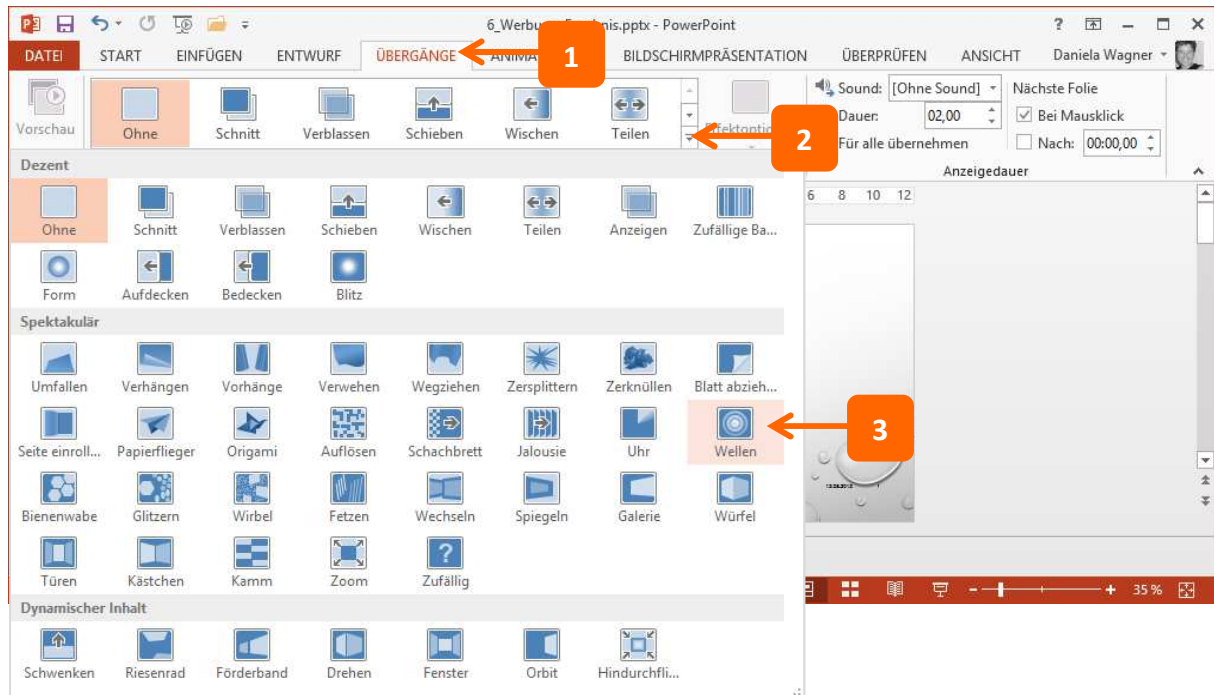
6_Werbu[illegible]nis.pptx - PowerPoint

? – □ ×

DATEI START EINFÜGEN ENTWURF ÜBERGÄNGE ANIMA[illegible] BILDSCHIRMPRÄSENTATION ÜBERPRÜFEN ANSICHT Daniela Wagner

1

Vorschau

Ohne Schnitt Verblassen Schieben Wischen Teilen

Effektoptio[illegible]

2

Sound: [Ohne Sound]
Dauer: 02,00
Für alle übernehmen

Nächste Folie
Bei Mausklick
Nach: 00:00,00

Anzeigedauer

6 8 10 12

Dezent

Ohne Schnitt Verblassen Schieben Wischen Teilen Anzeigen Zufällige Ba...

Form Aufdecken Bedecken Blitz

Spektakulär

Umfallen Verhängen Vorhänge Verwehen Wegziehen Zersplittern Zerknüllen Blatt abzieh...

Seite einroll... Papierflieger Origami Auflösen Schachbrett Jalousie Uhr Wellen

3

Bienenwabe Glitzern Wirbel Fetzen Wechseln Spiegeln Galerie Würfel

Türen Kästchen Kamm Zoom Zufällig

Dynamischer Inhalt

Schwenken Riesenrad Förderband Drehen Fenster Orbit Hindurchfli...

35 %